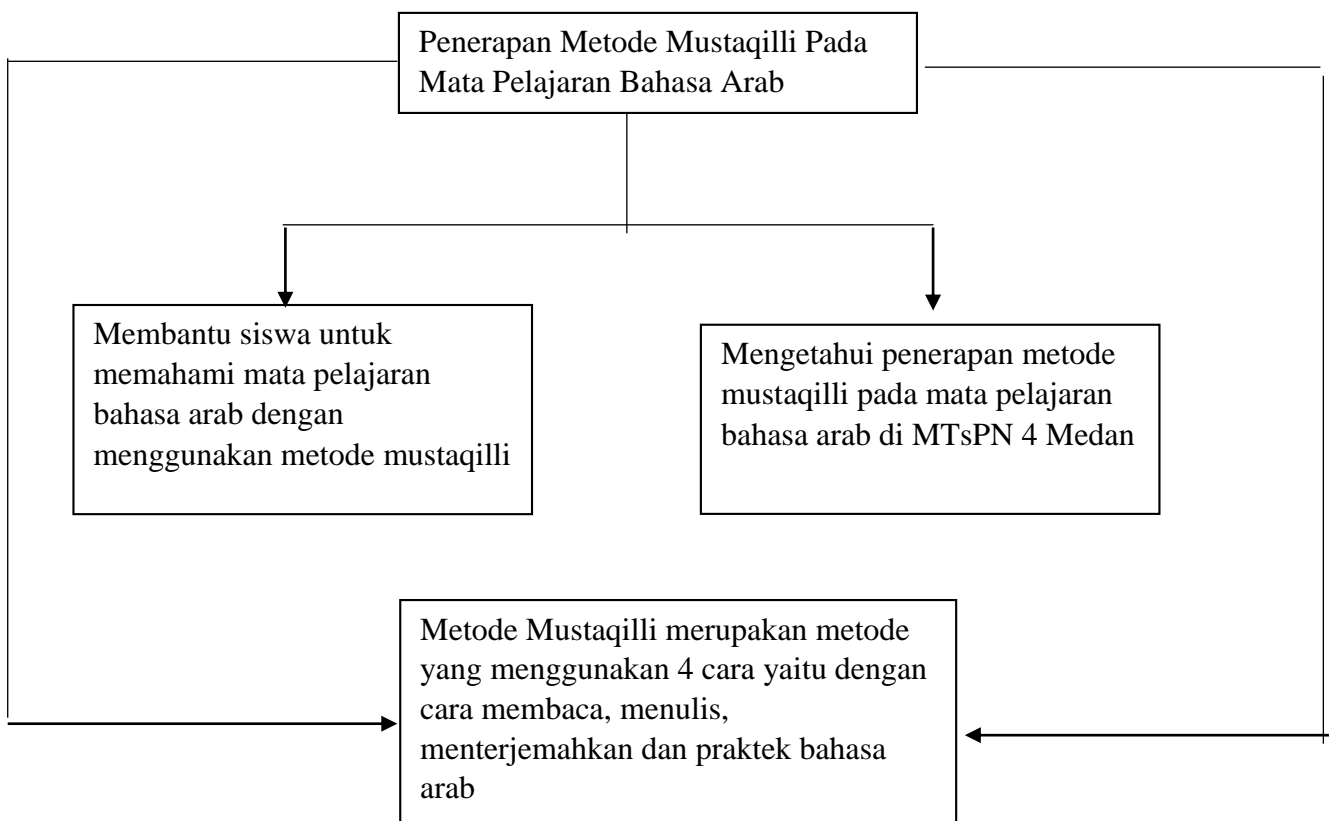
Penerapan Metode Mustaqilli Pada Mata Pelajaran Bahasa Arab

Membantu siswa untuk memahami mata pelajaran bahasa arab dengan menggunakan metode mustaqilli

Mengetahui penerapan metode mustaqilli pada mata pelajaran bahasa arab di MTsPN 4 Medan

Metode Mustaqilli merupakan metode yang menggunakan 4 cara yaitu dengan cara membaca, menulis, menterjemahkan dan praktek bahasa arab